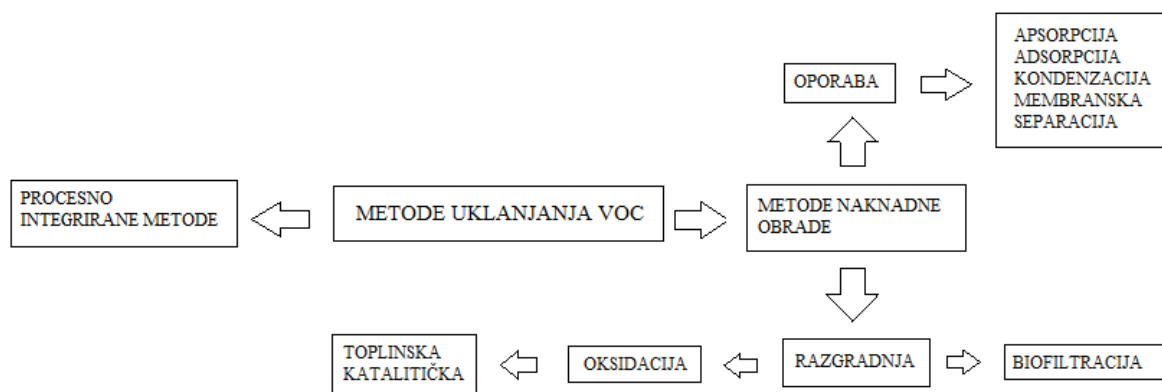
METODE UKLANJANJA VOC

PROCESNO INTEGRIRANE METODE

METODE NAKNADNE OBRADE

OPORABA

APSORPCIJA
ADSORPCIJA
KONDENZACIJA
MEMBRANSKA SEPARACIJA

RAZGRADNJA

BIOFILTRACIJA

OKSIDACIJA

TOPLINSKA
KATALITIČKA